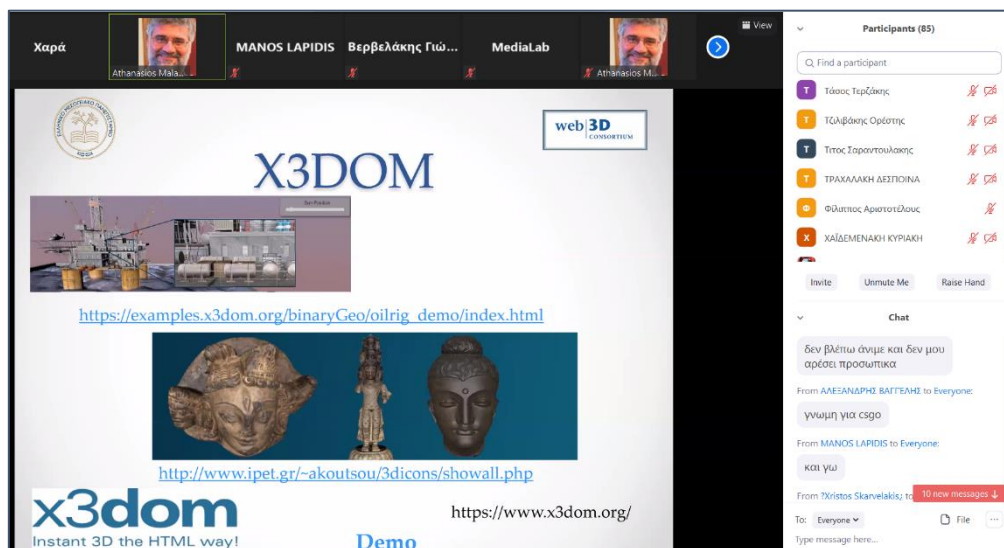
Χαρά

Athanasios Mala...

MANOS LAPIDIS

Βερβελάκης Γιώ...

MediaLab

Athanasios M...

View

Participants (85)

Find a participant

Τάσος Τερζάκης

Τζιλιβάκης Ορέστης

Τίτος Σαραντουλάκης

ΤΡΑΧΑΛΑΚΗ ΔΕΣΠΟΙΝΑ

Φίλιππος Αριστοτέλους

ΧΑΙΔΕΜΕΝΑΚΗ ΚΥΡΙΑΚΗ

Invite

Unmute Me

Raise Hand

Chat

δεν βλέπω άνιμε και δεν μου αρέσει προσωπικα

From ΑΛΕΞΑΝΔΡΗΣ ΒΑΓΓΕΛΗΣ to Everyone:

γνωμη για csgo

From MANOS LAPIDIS to Everyone:

και γω

From ?Xristos Skarvelakis; to

10 new messages

To: Everyone

File

Type message here...

web3D CONSORTIUM

X3DOM

https://examples.x3dom.org/binaryGeo/oilrig_demo/index.html

http://www.ipet.gr/~akoutsou/3dicons/showall.php

x3dom

Instant 3D the HTML way!

https://www.x3dom.org/

Demo